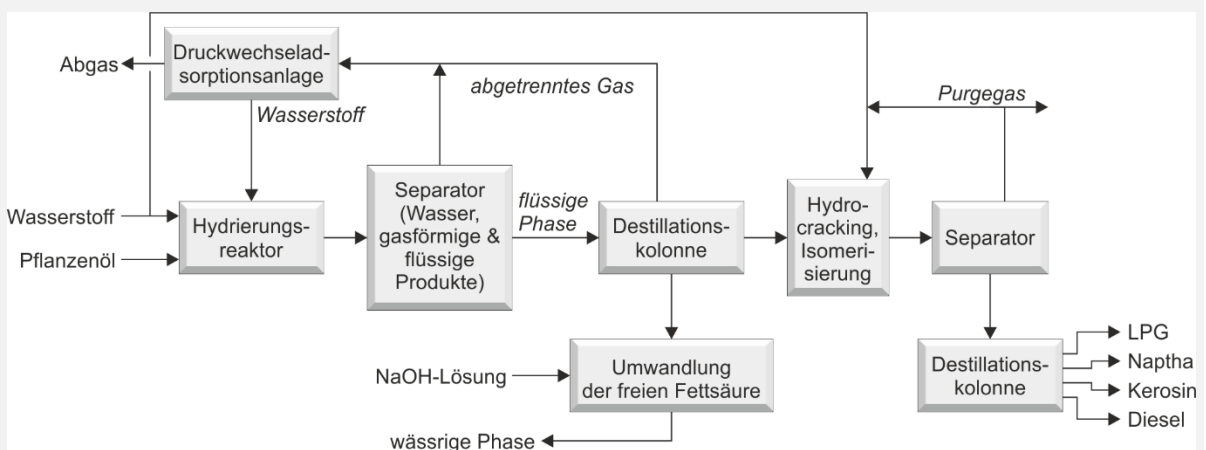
Abgas

Druckwechseladsorptionsanlage

abgetrenntes Gas

Wasserstoff

Purgegas

Wasserstoff

Pflanzenöl

Hydrierungsreaktor

Separator (Wasser, gasförmige & flüssige Produkte)

flüssige Phase

Destillationskolonne

Hydrocracking, Isomerisierung

Separator

NaOH-Lösung

Umwandlung der freien Fettsäure

wässrige Phase

Destillationskolonne

LPG

Naptha

Kerosin

Diesel